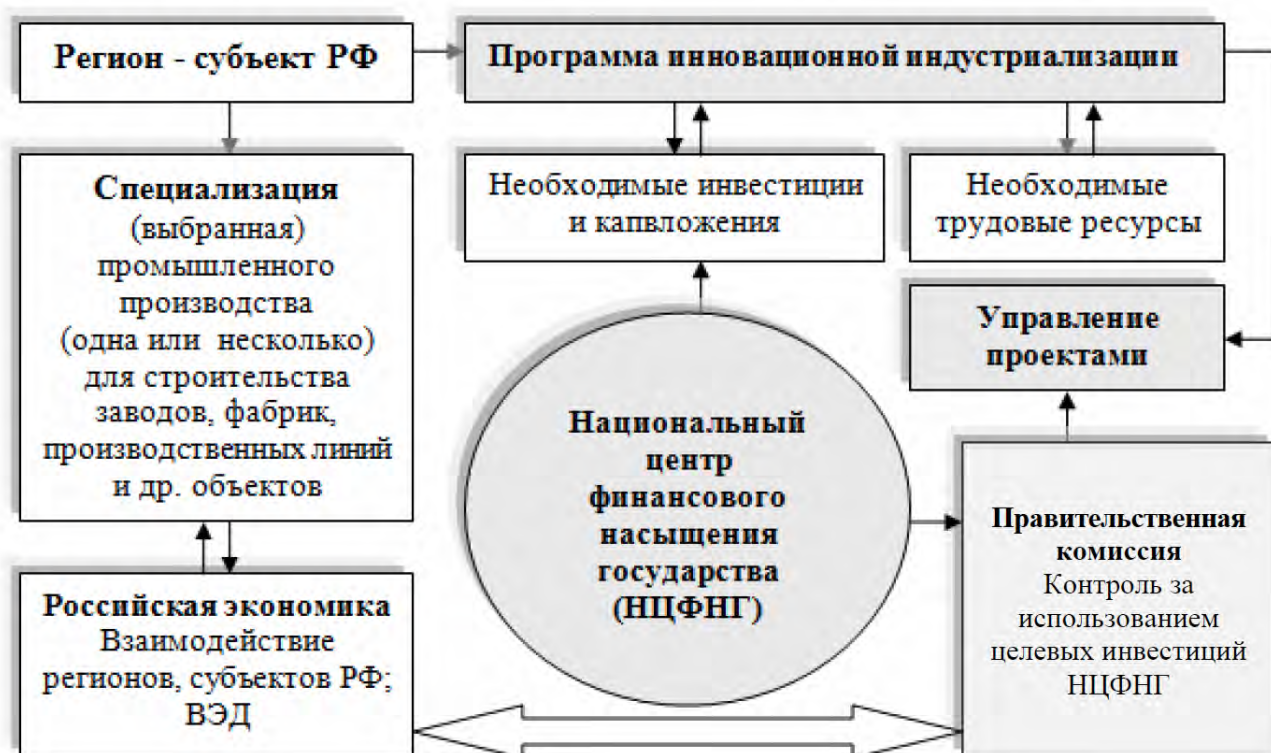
Регион - субъект РФ

Программа инновационной индустриализации

Специализация (выбранная) промышленного производства (одна или несколько) для строительства заводов, фабрик, производственных линий и др. объектов

Необходимые инвестиции и капвложения

Необходимые трудовые ресурсы

Управление проектами

Национальный центр финансового насыщения государства (НЦФНГ)

Правительственная комиссия Контроль за использованием целевых инвестиций НЦФНГ

Российская экономика Взаимодействие регионов, субъектов РФ; ВЭД